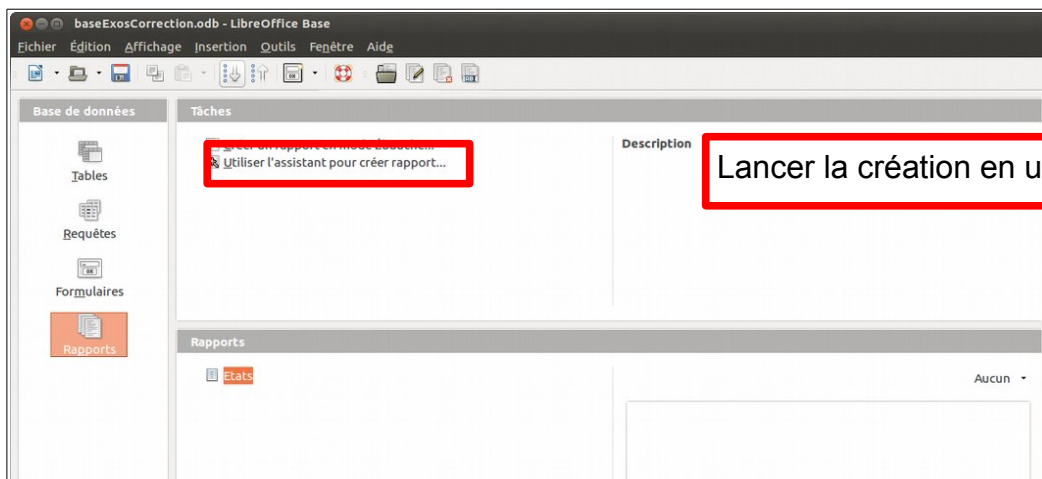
baseExosCorrection.odb - LibreOffice Base

Fichier Édition Affichage Insertion Outils Fenêtre Aide

Base de données

Tables

Requêtes

Formulaires

Rapports

Tâches

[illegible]

Utiliser l'assistant pour créer rapport...

Description

Lancer la création en u

Rapports

Etats

Aucun